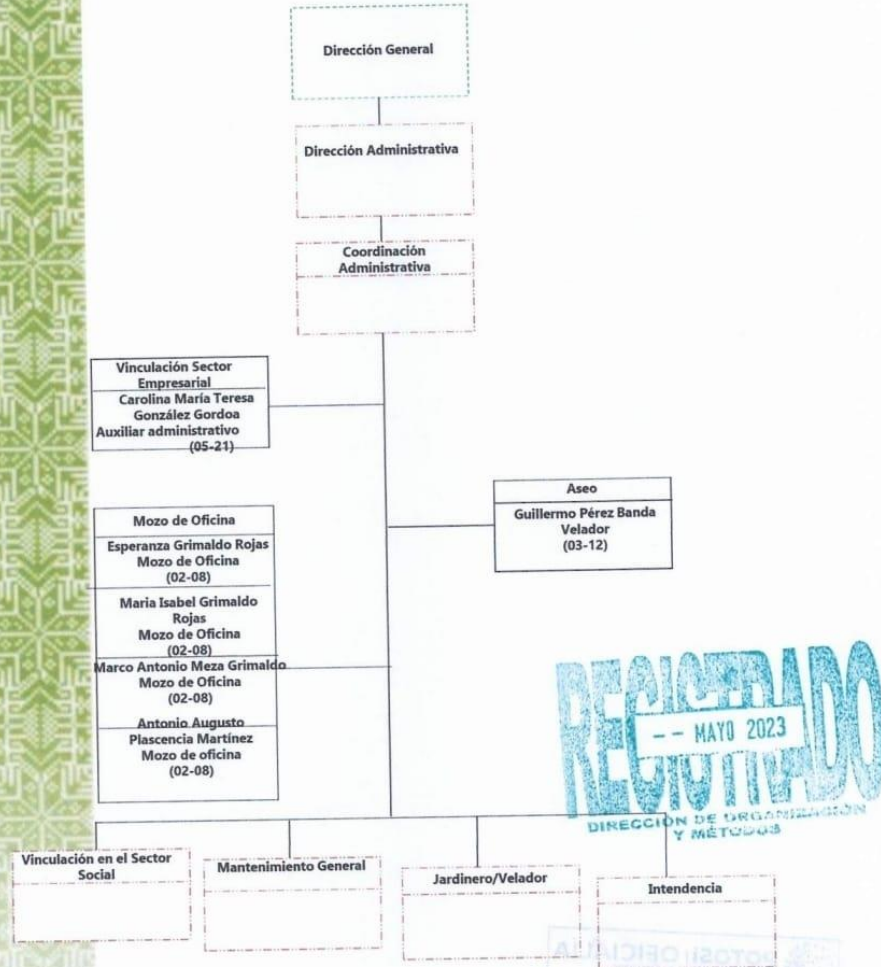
Dirección General

Dirección Administrativa

Coordinación Administrativa

Vinculación Sector Empresarial
Carolina María Teresa González Gordoa
Auxiliar administrativo
(05-21)

Aseo
Guillermo Pérez Banda
Velador
(03-12)

Mozo de Oficina
Esperanza Grimaldo Rojas
Mozo de Oficina
(02-08)
Maria Isabel Grimaldo Rojas
Mozo de Oficina
(02-08)
Marco Antonio Meza Grimaldo
Mozo de Oficina
(02-08)
Antonio Augusto Plascencia Martínez
Mozo de oficina
(02-08)

REGISTRADO
-- MAYO 2023
DIRECCIÓN DE ORGANIZACIÓN Y MÉTODOS

Vinculación en el Sector Social

Mantenimiento General

Jardinero/Velador

Intendencia

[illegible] POTOSÍ OFICIALÍA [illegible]